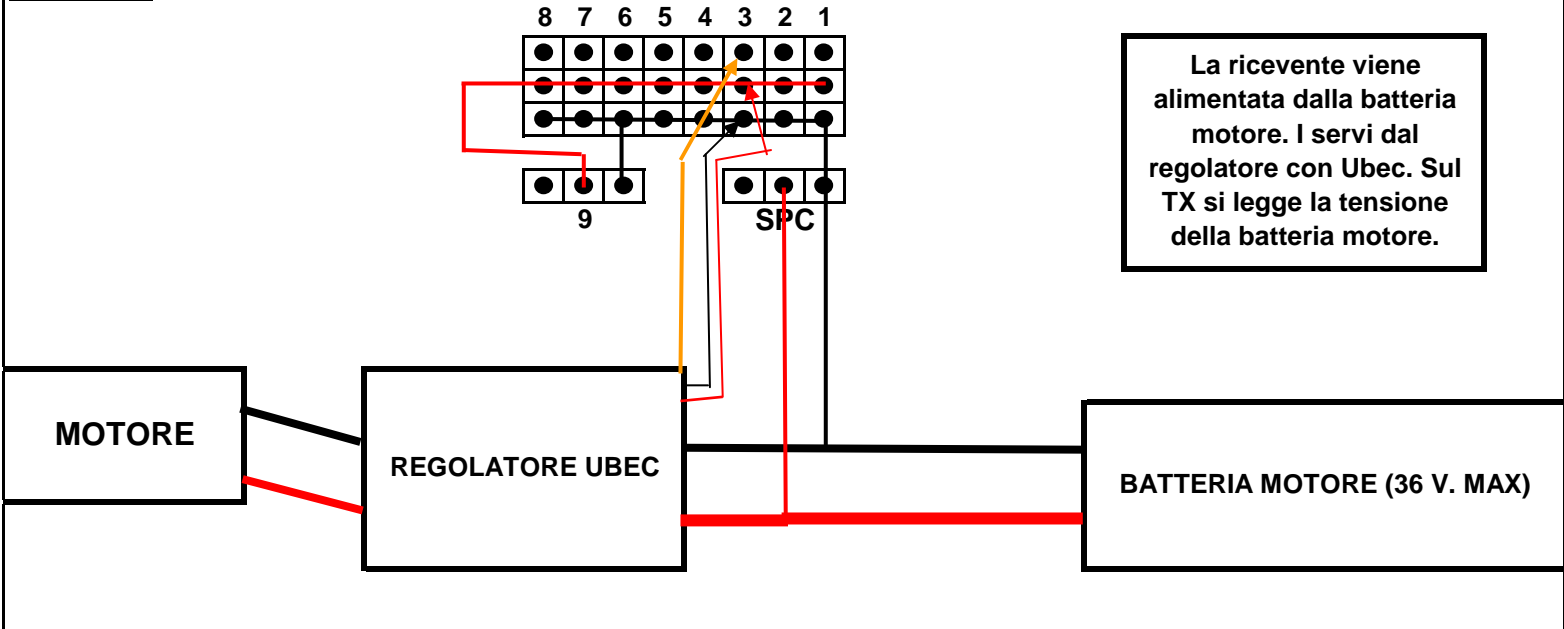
8 7 6 5 4 3 2 1

9

SPC

La ricevente viene alimentata dalla batteria motore. I servi dal regolatore con Ubec. Sul TX si legge la tensione della batteria motore.

MOTORE

REGOLATORE UBEC

BATTERIA MOTORE (36 V. MAX)